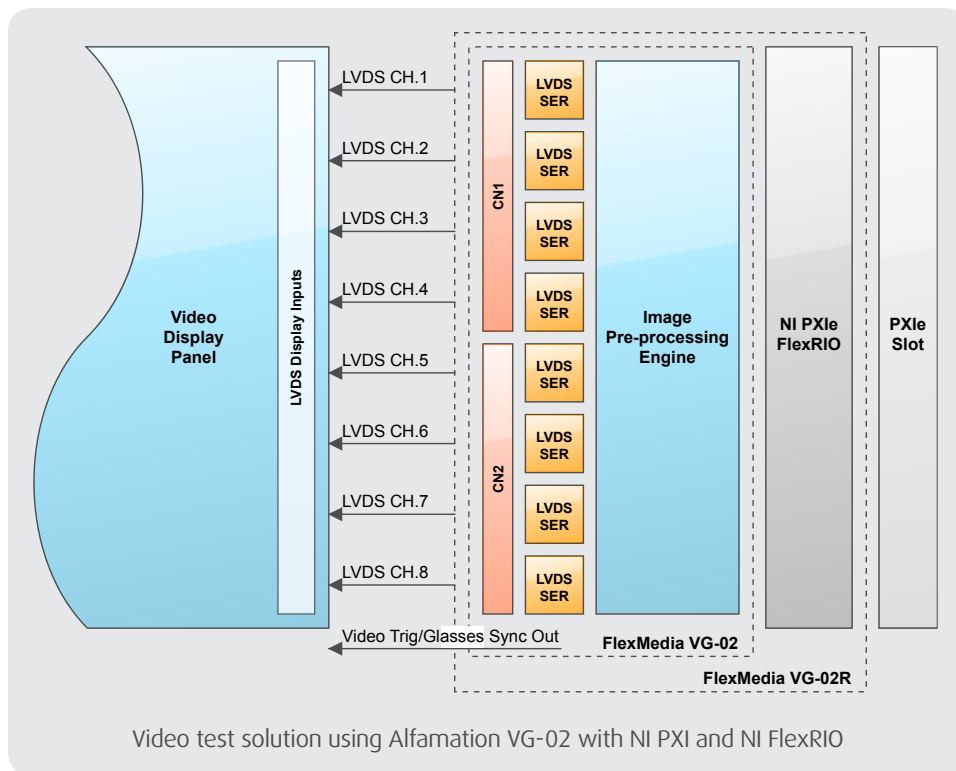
Video Display Panel

LVDS Display Inputs

LVDS CH.1
LVDS CH.2
LVDS CH.3
LVDS CH.4
LVDS CH.5
LVDS CH.6
LVDS CH.7
LVDS CH.8
Video Trig/Glasses Sync Out

CN1
CN2

LVDS SER
LVDS SER
LVDS SER
LVDS SER
LVDS SER
LVDS SER
LVDS SER
LVDS SER

Image Pre-processing Engine

NI PXIe FlexRIO

PXIe Slot

FlexMedia VG-02

FlexMedia VG-02R

Video test solution using Alfamation VG-02 with NI PXI and NI FlexRIO